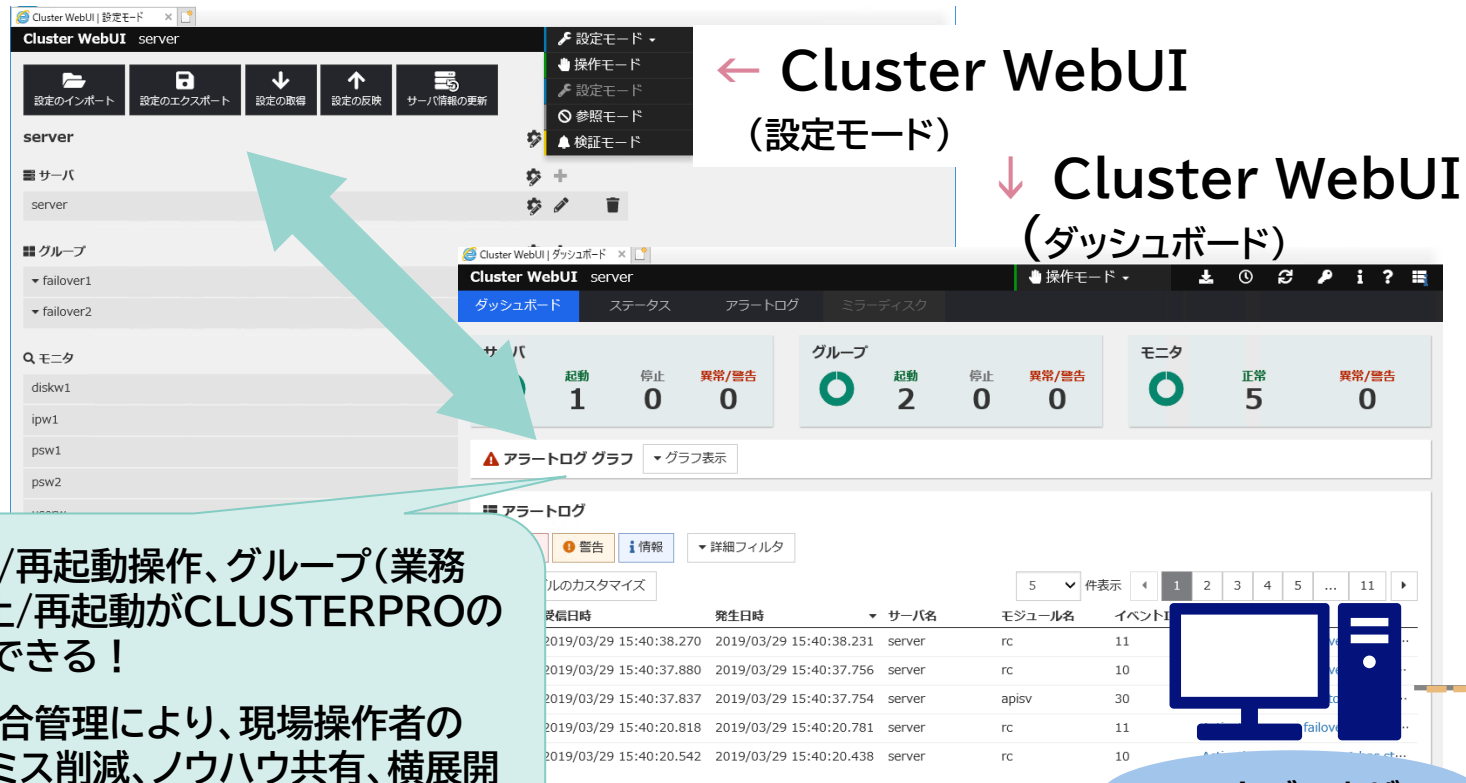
Cluster WebUI | 設定モード
Cluster WebUI server
設定モード
操作モード
設定モード
参照モード
検証モード
設定のインポート
設定のエクスポート
設定の取得
設定の反映
サーバ情報の更新
server
サーバ
server
グループ
failover1
failover2
モニタ
diskw1
ipw1
psw1
psw2

← Cluster WebUI
（設定モード）
↓ Cluster WebUI
（ダッシュボード）

Cluster WebUI | ダッシュボード
Cluster WebUI server
操作モード
ダッシュボード
ステータス
アラートログ
ミラーディスク
サーバ
起動 1
停止 0
異常/警告 0
グループ
起動 2
停止 0
異常/警告 0
モニタ
正常 5
異常/警告 0
アラートログ グラフ
グラフ表示
アラートログ
警告
情報
詳細フィルタ
ルのカスタマイズ
5 件表示
1 2 3 4 5 ... 11

| 受信日時 | 発生日時 | サーバ名 | モジュール名 | イベントI |
|---|---|---|---|---|
| 2019/03/29 15:40:38.270 | 2019/03/29 15:40:38.231 | server | rc | 11 |
| 2019/03/29 15:40:37.880 | 2019/03/29 15:40:37.756 | server | rc | 10 |
| 2019/03/29 15:40:37.837 | 2019/03/29 15:40:37.754 | server | apisv | 30 |
| 2019/03/29 15:40:20.818 | 2019/03/29 15:40:20.781 | server | rc | 11 |
| 2019/03/29 15:40:20.542 | 2019/03/29 15:40:20.438 | server | rc | 10 |

/再起動操作、グループ（業務
と/再起動がCLUSTERPROの
できる！

合管理により、現場操作者の
ミス削減、ノウハウ共有、横展開